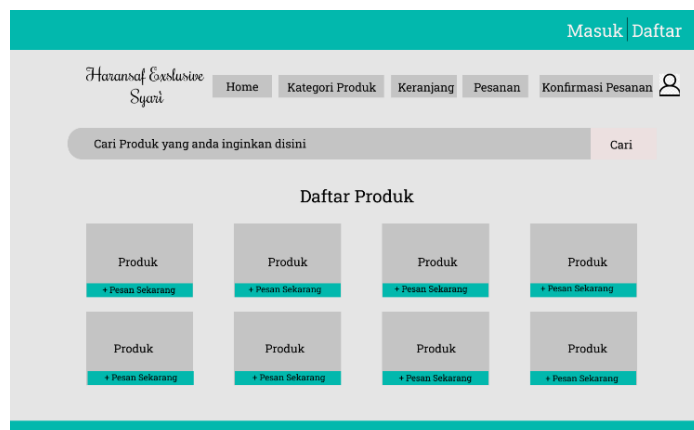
Masuk | Daftar

Haransaf Exslusive Syari

Home
Kategori Produk
Keranjang
Pesanan
Konfirmasi Pesanan

Cari Produk yang anda inginkan disini
Cari

Daftar Produk

Produk
+ Pesan Sekarang

Produk
+ Pesan Sekarang

Produk
+ Pesan Sekarang

Produk
+ Pesan Sekarang

Produk
+ Pesan Sekarang

Produk
+ Pesan Sekarang

Produk
+ Pesan Sekarang

Produk
+ Pesan Sekarang